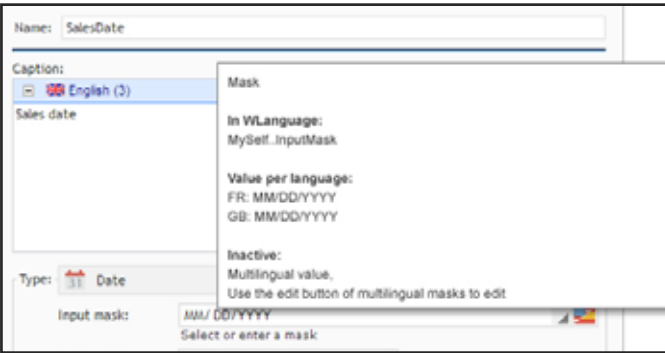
Name: SalesDate

Caption:

English (3)

Sales date

Mask

In WLanguage:
MySelf..InputMask

Value per language:
FR: MM/DD/YYYY
GB: MM/DD/YYYY

Inactive:
Multilingual value.
Use the edit button of multilingual masks to edit

Type: Date

Input mask: MM/ DD/YYYY

Select or enter a mask